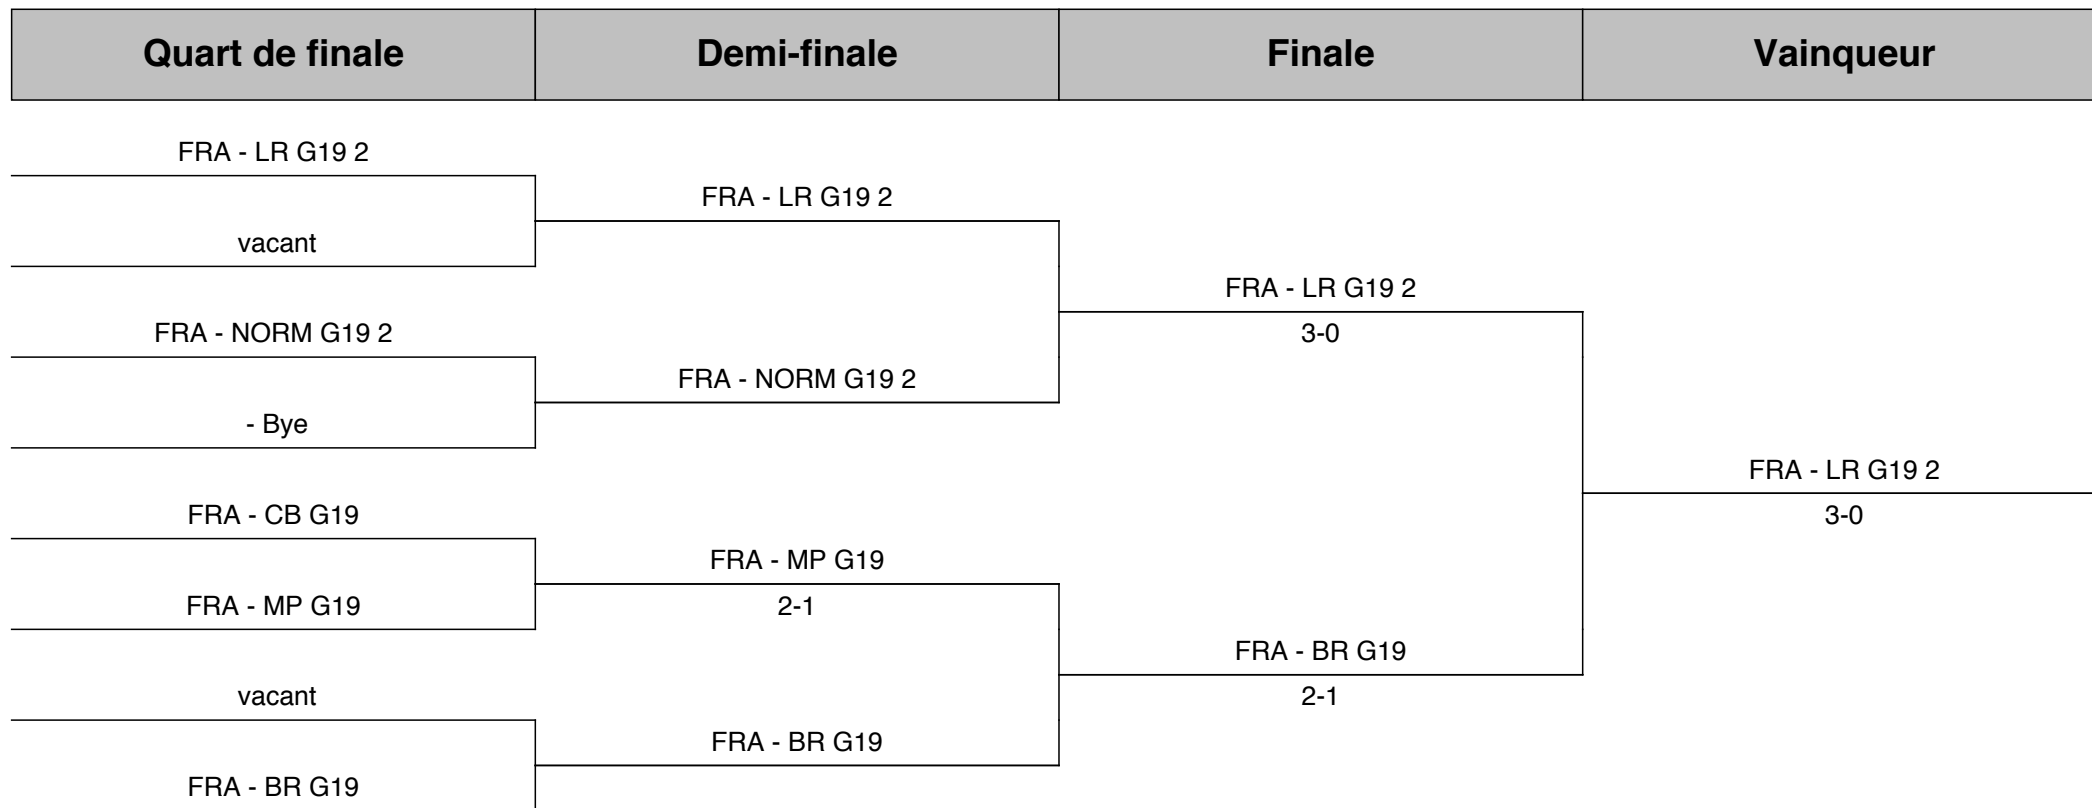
| Quart de finale | Demi-finale | Finale | Vainqueur |
|---|---|---|---|

FRA - LR G19 2

vacant

FRA - NORM G19 2

- Bye

FRA - CB G19

FRA - MP G19

vacant

FRA - BR G19

FRA - LR G19 2

FRA - NORM G19 2

FRA - MP G19
2-1

FRA - BR G19

FRA - LR G19 2
3-0

FRA - BR G19
2-1

FRA - LR G19 2
3-0